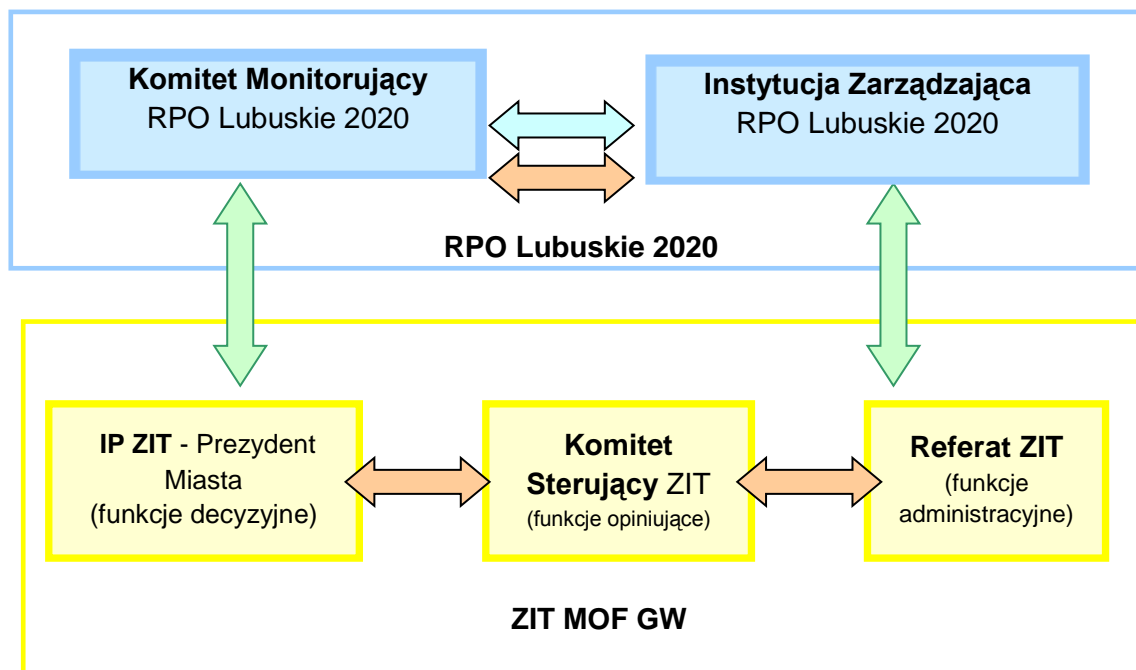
Komitet Monitorujący
RPO Lubuskie 2020

Instytucja Zarządzająca
RPO Lubuskie 2020

RPO Lubuskie 2020

IP ZIT - Prezydent Miasta
(funkcje decyzyjne)

Komitet Sterujący ZIT
(funkcje opiniujące)

Referat ZIT
(funkcje administracyjne)

ZIT MOF GW